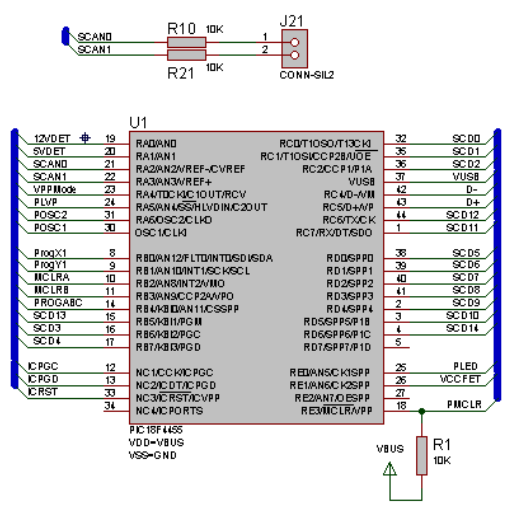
SCAN0
SCAN1
R10 10K
R21 10K
J21
1
2
CONN-SIL2

U1
12VDET 19
5VDET 20
SCAN0 21
SCAN1 22
VPPMode 23
PLVP 24
POSC2 29
POSC1 30

RA0/AN0
RA1/AN1
RA2/AN2/VREF-/CVREF
RA3/AN3/VREF+
RA4/T0CKI/C1OUT/RCV
RA5/AN4/SS/HLVDIN/C2OUT
RA6/OSC2/CLKO
OSC1/CLKI

ProgX1 8
ProgY1 9
MCLRA 10
MCLRB 11
PROGABC 14
SCD13 15
SCD3 16
SCD4 17

RB0/AN12/FLT0/INT0/SDI/SDA
RB1/AN10/INT1/SCK/SCL
RB2/AN8/INT2/VMO
RB3/AN9/CCP2/VPO
RB4/KBI0/AN11/CSSPP
RB5/KBI1/PGM
RB6/KBI2/PGC
RB7/KBI3/PGD

ICPGC 12
ICPGD 13
ICRST 33
34

NC1/CCK/ICPGC
NC2/ICDT/ICPGD
NC3/ICRST/ICVPP
NC4/ICPORTS

PIC18F4455
VDD=VBUS
VSS=GND

RC0/T1OSO/T13CKI 32 SCD0
RC1/T1OSI/CCP2B/UOE 35 SCD1
RC2/CCP1/P1A 36 SCD2
VUSB 37 VUSB
RC4/D-/VM 42 D-
RC5/D+/VP 43 D+
RC6/TX/CK 44 SCD12
RC7/RX/DT/SDO 1 SCD11

RD0/SPP0 38 SCD5
RD1/SPP1 39 SCD6
RD2/SPP2 40 SCD7
RD3/SPP3 41 SCD8
RD4/SPP4 2 SCD9
RD5/SPP5/P1B 3 SCD10
RD6/SPP6/P1C 4 SCD14
RD7/SPP7/P1D 5

RE0/AN5/CK1SPP 25 PLED
RE1/AN6/CK2SPP 26 VCCFET
RE2/AN7/OESPP 27
RE3/MCLR/VPP 18 PMCLR

VBUS
R1
10K